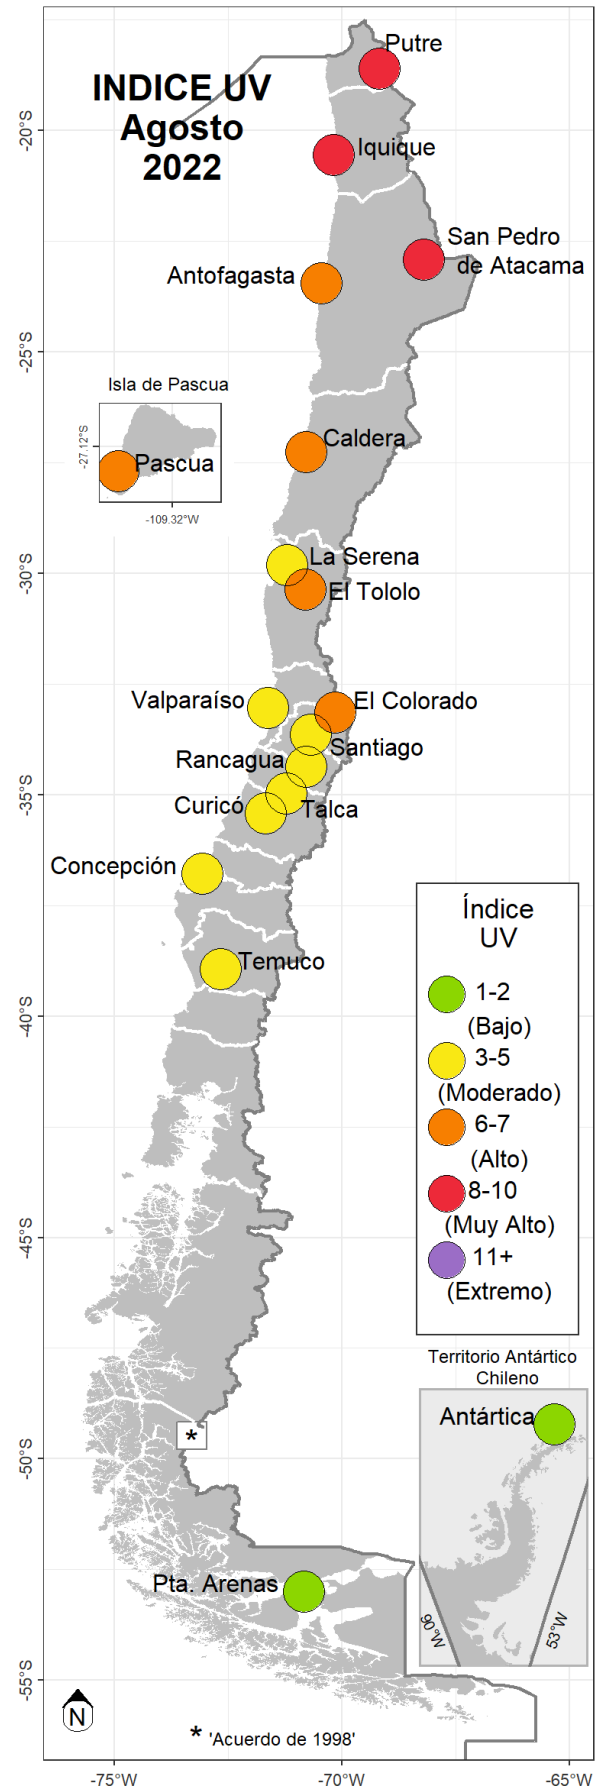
INDICE UV
Agosto
2022

Putre
Iquique
San Pedro de Atacama
Antofagasta
Isla de Pascua
-27.12°S
Pascua
-109.32°W
Caldera
La Serena
El Tololo
Valparaíso
El Colorado
Santiago
Rancagua
Curicó
Talca
Concepción
Temuco
Pta. Arenas

Índice UV
1-2 (Bajo)
3-5 (Moderado)
6-7 (Alto)
8-10 (Muy Alto)
11+ (Extremo)

Territorio Antártico Chileno
Antártica
90°W
53°W

-20°S
-25°S
-30°S
-35°S
-40°S
-45°S
-50°S
-55°S

-75°W
-70°W
-65°W

N
*
* 'Acuerdo de 1998'